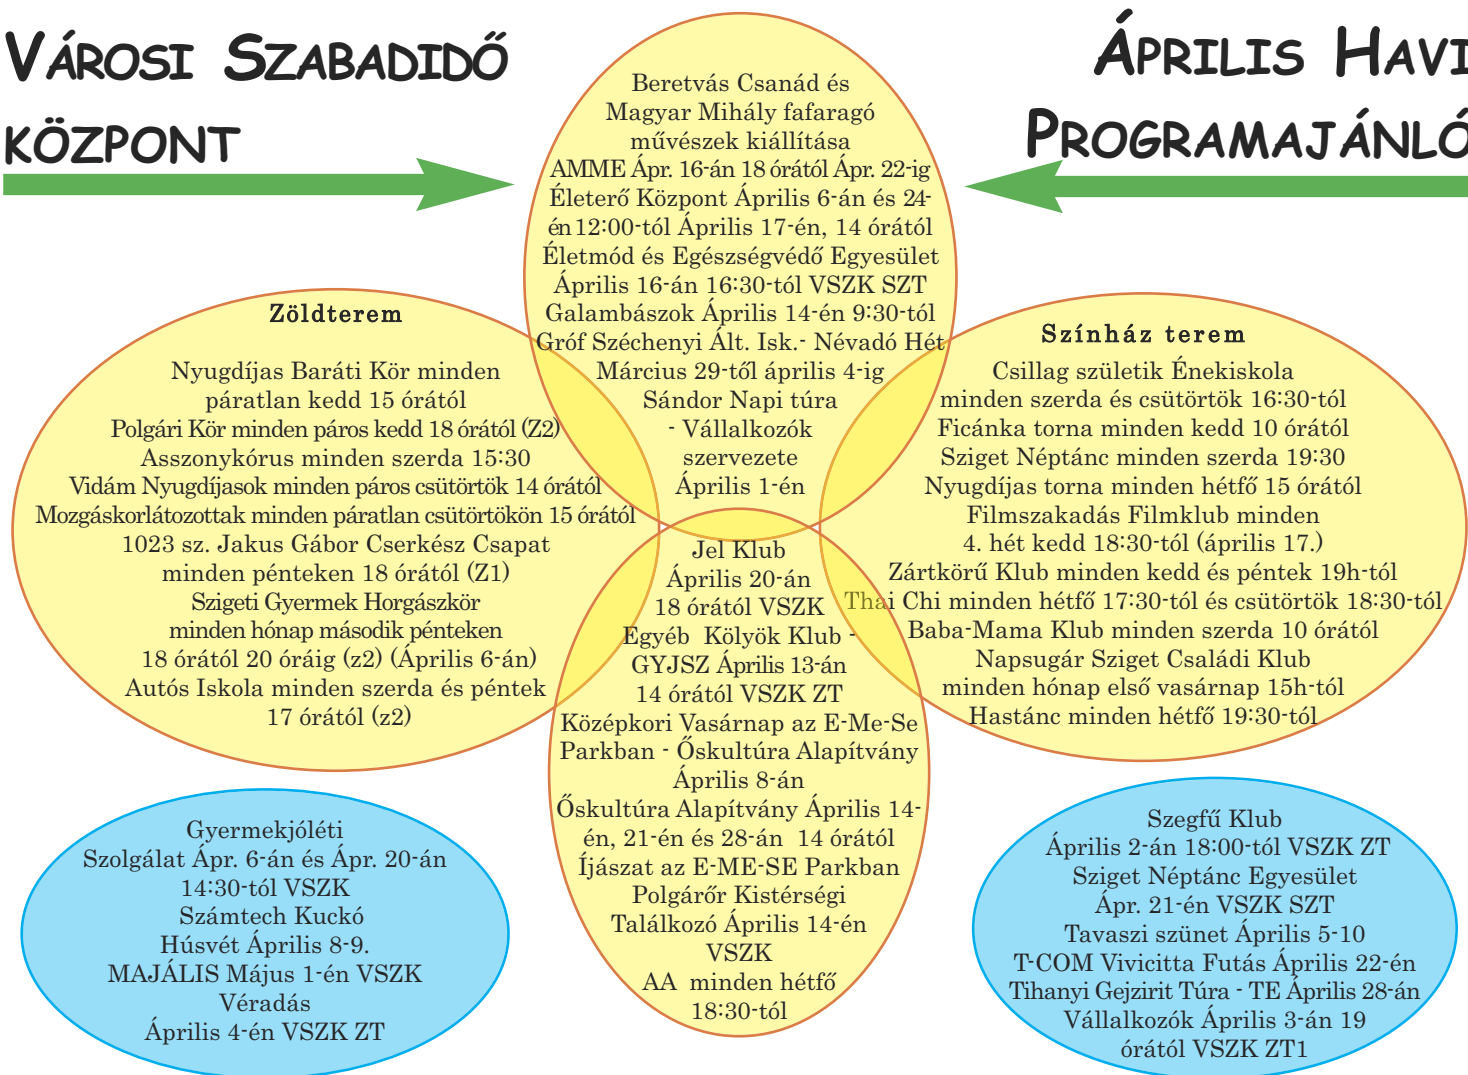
VÁROSI SZABADIDŐ KÖZPONT

ÁPRILIS HAVI PROGRAMAJÁNLÓ

Beretvás Csanád és Magyar Mihály fafaragó művészek kiállítása
AMME Ápr. 16-án 18 órától Ápr. 22-ig
Életerő Központ Április 6-án és 24-én 12:00-tól Április 17-én, 14 órától
Életmód és Egészségvédő Egyesület Április 16-án 16:30-tól VSZK SZT
Galambászok Április 14-én 9:30-tól
Gróf Széchenyi Ált. Isk.- Névadó Hét Március 29-től április 4-ig
Sándor Napi túra - Vállalkozók szervezete Április 1-én

Zöldterem

Nyugdíjas Baráti Kör minden páratlan kedd 15 órától
Polgári Kör minden páros kedd 18 órától (Z2)
Asszonykórus minden szerda 15:30
Vidám Nyugdíjasok minden páros csütörtök 14 órától
Mozgáskorlátozottak minden páratlan csütörtökön 15 órától
1023 sz. Jakus Gábor Cserkész Csapat minden pénteken 18 órától (Z1)
Szigeti Gyermek Horgászkör minden hónap második pénteken 18 órától 20 óráig (z2) (Április 6-án)
Autós Iskola minden szerda és péntek 17 órától (z2)

Színház terem

Csillag születik Énekiskola minden szerda és csütörtök 16:30-tól
Ficánka torna minden kedd 10 órától
Sziget Néptánc minden szerda 19:30
Nyugdíjas torna minden hétfő 15 órától
Filmszakadás Filmklub minden 4. hét kedd 18:30-tól (április 17.)
Zártkörű Klub minden kedd és péntek 19h-tól
Thai Chi minden hétfő 17:30-tól és csütörtök 18:30-tól
Baba-Mama Klub minden szerda 10 órától
Napsugár Sziget Családi Klub minden hónap első vasárnap 15h-tól
Hastánc minden hétfő 19:30-tól

Jel Klub Április 20-án 18 órától VSZK
Egyéb Kölyök Klub - GYJSZ Április 13-án 14 órától VSZK ZT
Középkori Vasárnap az E-Me-Se Parkban - Őskultúra Alapítvány Április 8-án
Őskultúra Alapítvány Április 14-én, 21-én és 28-án 14 órától
Íjászat az E-ME-SE Parkban
Polgárőr Kistérségi Találkozó Április 14-én VSZK
AA minden hétfő 18:30-tól

Gyermekjóléti Szolgálat Ápr. 6-án és Ápr. 20-án 14:30-tól VSZK
Számtech Kuckó
Húsvét Április 8-9.
MAJÁLIS Május 1-én VSZK
Véradás Április 4-én VSZK ZT

Szegfű Klub Április 2-án 18:00-tól VSZK ZT
Sziget Néptánc Egyesület Ápr. 21-én VSZK SZT
Tavaszi szünet Április 5-10
T-COM Vivicitta Futás Április 22-én
Tihanyi Gejzirit Túra - TE Április 28-án
Vállalkozók Április 3-án 19 órától VSZK ZT1